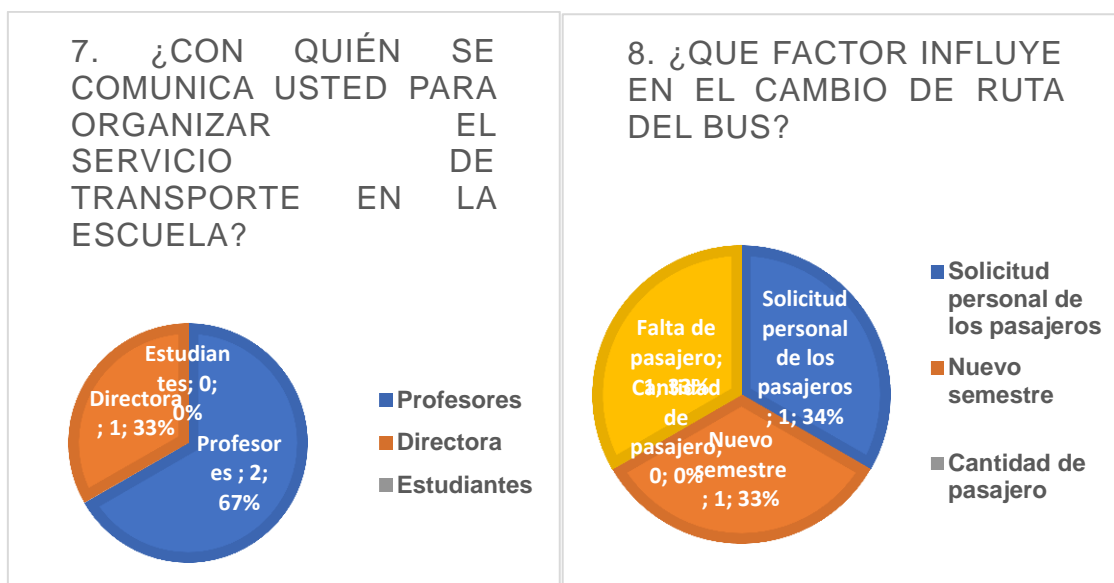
7. ¿CON QUIÉN SE COMUNICA USTED PARA ORGANIZAR EL SERVICIO DE TRANSPORTE EN LA ESCUELA?

Estudiantes; 0; 0%
Directora ; 1; 33%
Profesores ; 2; 67%

Profesores
Directora
Estudiantes

8. ¿QUE FACTOR INFLUYE EN EL CAMBIO DE RUTA DEL BUS?

Falta de pasajero; 1; 33%
Cantidad de pasajero; 0; 0%
Solicitud personal de los pasajeros ; 1; 34%
Nuevo semestre ; 1; 33%

Solicitud personal de los pasajeros
Nuevo semestre
Cantidad de pasajero